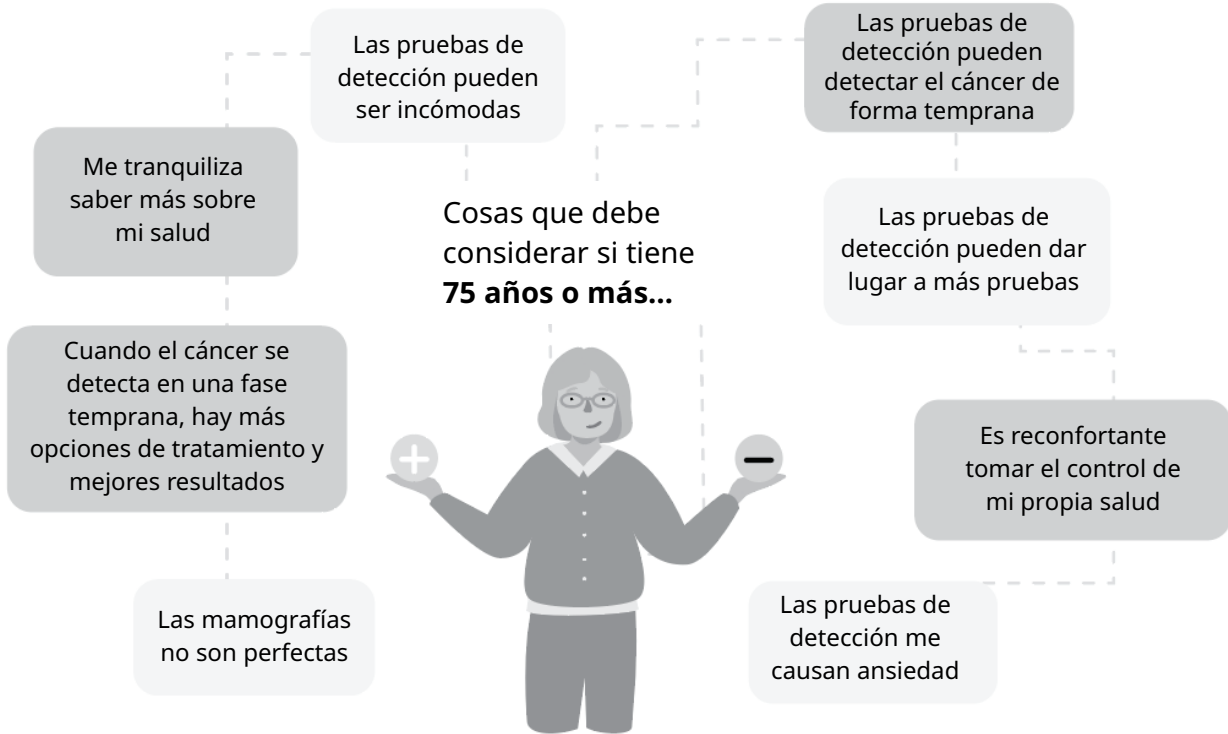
Las pruebas de detección pueden ser incómodas

Las pruebas de detección pueden detectar el cáncer de forma temprana

Me tranquiliza saber más sobre mi salud

Cosas que debe considerar si tiene **75 años o más...**

Las pruebas de detección pueden dar lugar a más pruebas

Cuando el cáncer se detecta en una fase temprana, hay más opciones de tratamiento y mejores resultados

Es reconfortante tomar el control de mi propia salud

Las mamografías no son perfectas

Las pruebas de detección me causan ansiedad